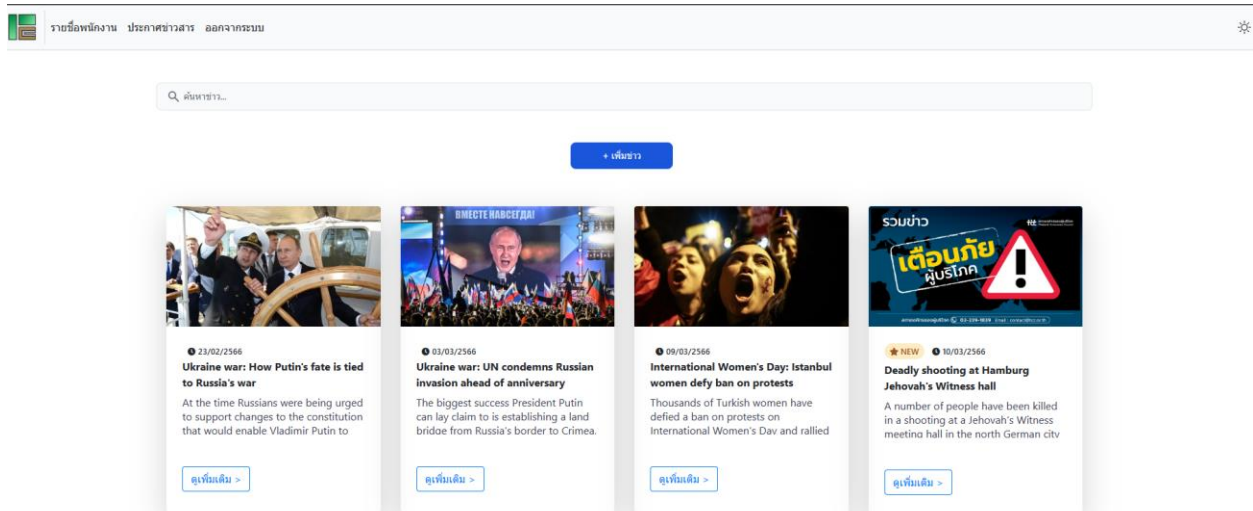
รายชื่อพนักงาน ประกาศข่าวสาร ออกจากระบบ

ค้นหาข่าว...

+ เพิ่มข่าว

ВМЕСТЕ НАВСЕГДА!

รวมข่าว

เตือนภัย ผู้บริโภค

02-239-1839

23/02/2566

Ukraine war: How Putin's fate is tied to Russia's war

At the time Russians were being urged to support changes to the constitution that would enable Vladimir Putin to

ดูเพิ่มเติม >

03/03/2566

Ukraine war: UN condemns Russian invasion ahead of anniversary

The biggest success President Putin can lay claim to is establishing a land bridge from Russia's border to Crimea.

ดูเพิ่มเติม >

09/03/2566

International Women's Day: Istanbul women defy ban on protests

Thousands of Turkish women have defied a ban on protests on International Women's Day and rallied

ดูเพิ่มเติม >

NEW 10/03/2566

Deadly shooting at Hamburg Jehovah's Witness hall

A number of people have been killed in a shooting at a Jehovah's Witness meeting hall in the north German city

ดูเพิ่มเติม >